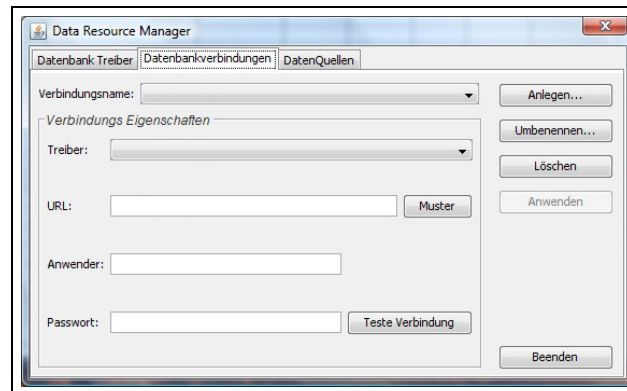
Data Resource Manager

Datenbank Treiber | Datenbankverbindungen | DatenQuellen

Verbindungsname:

Anlegen...

Verbindungs Eigenschaften

Umbenennen...

Treiber:

Löschen

Anwenden

URL:

Muster

Anwender:

Passwort:

Teste Verbindung

Beenden